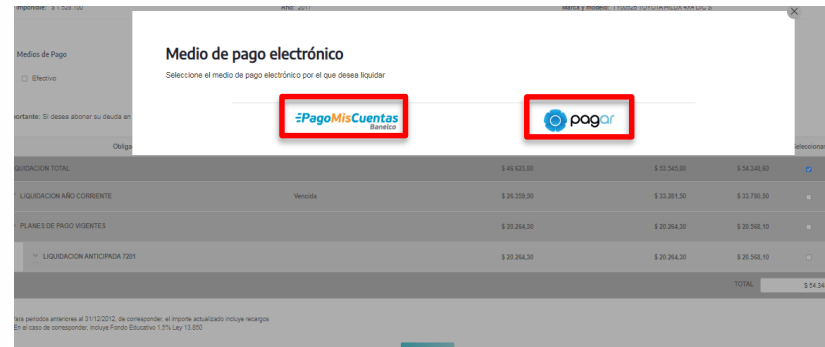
Imponible: $ 1.528.100
Año: 2017
Marca y modelo: 119DS0 TOYOTA HILUX 4X4 D/C S

Medios de Pago
Efectivo

portante: Si desea abonar su deuda en

Medio de pago electrónico
Seleccione el medio de pago electrónico por el que desea liquidar

PagoMisCuentas Banelco
pagar

Oblig
Seleccionar

| | | | | | |
|---|---|---|---|---|---|
| LIQUIDACION TOTAL | | $ 46.623,60 | $ 53.545,60 | $ 54.348,60 | |
| LIQUIDACION AÑO CORRIENTE | Vencida | $ 26.359,30 | $ 33.281,50 | $ 33.780,50 | |
| PLANES DE PAGO VIGENTES | | $ 20.264,30 | $ 20.264,30 | $ 20.568,10 | |
| LIQUIDACION ANTICIPADA 7201 | | $ 20.264,30 | $ 20.264,30 | $ 20.568,10 | |

TOTAL $ 54.34

Para períodos anteriores al 31/12/2012, de corresponder, el importe actualizado incluye recargos
En el caso de corresponder, incluye Fondo Educativo 1.5% Ley 13.850